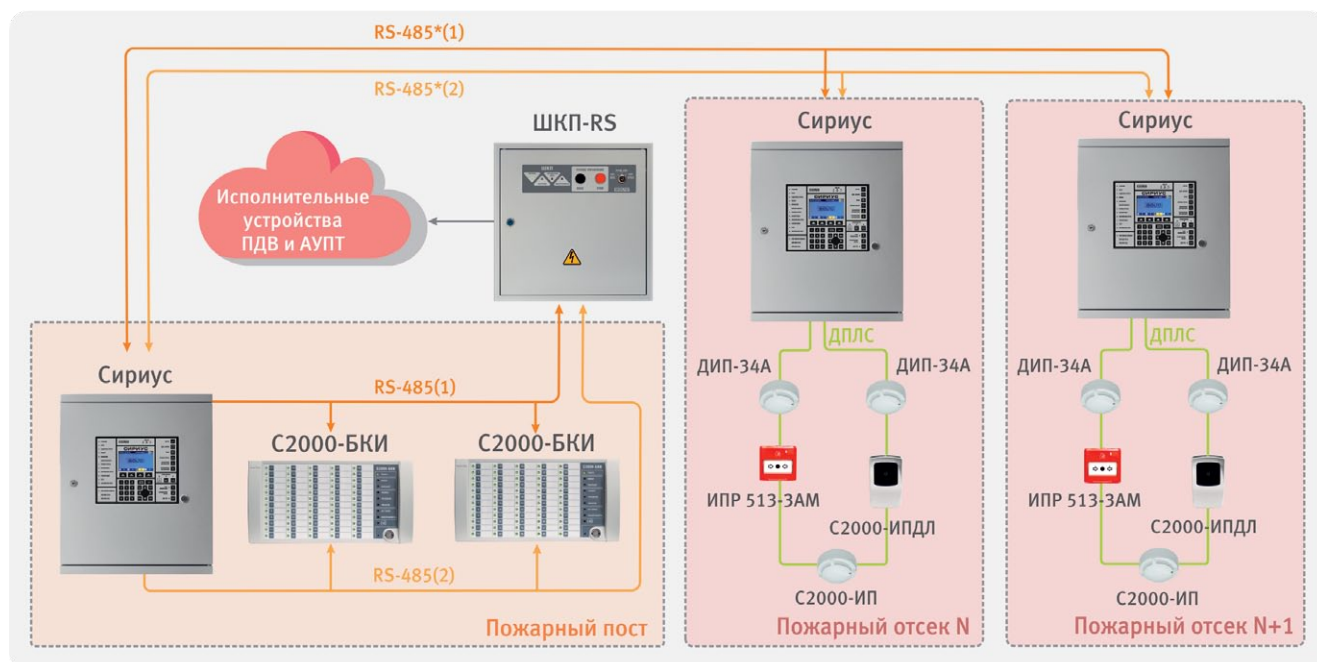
RS-485*(1)

RS-485*(2)

ШКП-RS

Исполнительные устройства ПДВ и АУПТ

Сириус

ДПЛС

ДИП-34А

ДИП-34А

ИПР 513-3АМ

С2000-ИПДЛ

С2000-ИП

Пожарный отсек N

Сириус

ДПЛС

ДИП-34А

ДИП-34А

ИПР 513-3АМ

С2000-ИПДЛ

С2000-ИП

Пожарный отсек N+1

Сириус

RS-485(1)

С2000-БКИ

С2000-БКИ

RS-485(2)

Пожарный пост